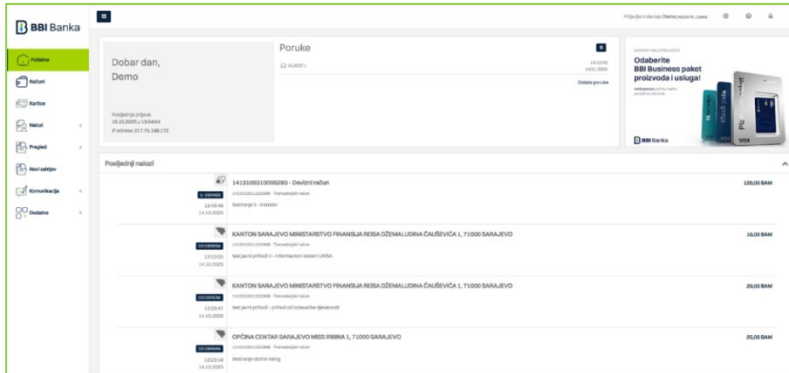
BBI Banka

Prijavljeni ste kao: Demo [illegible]

Početna
Računi
Kartice
Nalozi
Pregled
Novi zahtjev
Komunikacija
Dodatno

Dobar dan, Demo

Posljednja prijava: 15.10.2025 u 13:04:04
IP adresa: 217.75.196.172

Poruke

VIJESTI

14:13:50
14.01.2025

Ostale poruke

Odaberite BBI Business paket proizvoda i usluga!

BBI Banka

Posljednji nalozi

1413100310000293 - Devizni račun
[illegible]
testiranje II - transfer
120,00 BAM
12:05:45
14.10.2025

KANTON SARAJEVO MINISTARSTVO FINANSIJA REISA DŽEMALUDINA ČAUŠEVIĆA 1, 71000 SARAJEVO
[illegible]
test javni prihodi II - informacioni sistem UNSA
10,00 BAM
12:10:51
14.10.2025

KANTON SARAJEVO MINISTARSTVO FINANSIJA REISA DŽEMALUDINA ČAUŠEVIĆA 1, 71000 SARAJEVO
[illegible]
test javni prihodi - prihod od obavljanja djelatnosti
20,00 BAM
12:03:47
14.10.2025

OPĆINA CENTAR SARAJEVO MISS IRBINA 1, 71000 SARAJEVO
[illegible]
testiranje obični nalog
25,00 BAM
12:03:16
14.10.2025